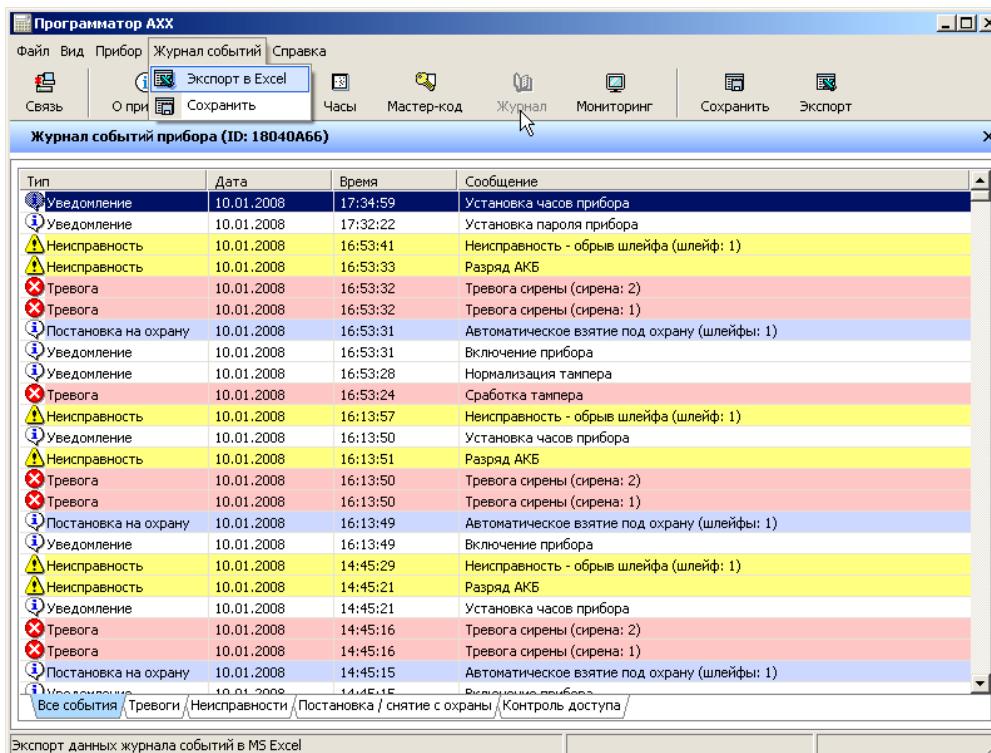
Программатор АХХ

Файл Вид Прибор Журнал событий Справка

Связь О при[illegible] Экспорт в Excel Сохранить Часы Мастер-код Журнал Мониторинг Сохранить Экспорт

Журнал событий прибора (ID: 18040A66)

| Тип | Дата | Время | Сообщение |
|---|---|---|---|
| Уведомление | 10.01.2008 | 17:34:59 | Установка часов прибора |
| Уведомление | 10.01.2008 | 17:32:22 | Установка пароля прибора |
| Неисправность | 10.01.2008 | 16:53:41 | Неисправность - обрыв шлейфа (шлейф: 1) |
| Неисправность | 10.01.2008 | 16:53:33 | Разряд АКБ |
| Тревога | 10.01.2008 | 16:53:32 | Тревога сирены (сирена: 2) |
| Тревога | 10.01.2008 | 16:53:32 | Тревога сирены (сирена: 1) |
| Постановка на охрану | 10.01.2008 | 16:53:31 | Автоматическое взятие под охрану (шлейфы: 1) |
| Уведомление | 10.01.2008 | 16:53:31 | Включение прибора |
| Уведомление | 10.01.2008 | 16:53:28 | Нормализация тампера |
| Тревога | 10.01.2008 | 16:53:24 | Сработка тампера |
| Неисправность | 10.01.2008 | 16:13:57 | Неисправность - обрыв шлейфа (шлейф: 1) |
| Уведомление | 10.01.2008 | 16:13:50 | Установка часов прибора |
| Неисправность | 10.01.2008 | 16:13:51 | Разряд АКБ |
| Тревога | 10.01.2008 | 16:13:50 | Тревога сирены (сирена: 2) |
| Тревога | 10.01.2008 | 16:13:50 | Тревога сирены (сирена: 1) |
| Постановка на охрану | 10.01.2008 | 16:13:49 | Автоматическое взятие под охрану (шлейфы: 1) |
| Уведомление | 10.01.2008 | 16:13:49 | Включение прибора |
| Неисправность | 10.01.2008 | 14:45:29 | Неисправность - обрыв шлейфа (шлейф: 1) |
| Неисправность | 10.01.2008 | 14:45:21 | Разряд АКБ |
| Уведомление | 10.01.2008 | 14:45:21 | Установка часов прибора |
| Тревога | 10.01.2008 | 14:45:16 | Тревога сирены (сирена: 2) |
| Тревога | 10.01.2008 | 14:45:16 | Тревога сирены (сирена: 1) |
| Постановка на охрану | 10.01.2008 | 14:45:15 | Автоматическое взятие под охрану (шлейфы: 1) |
| Уведомление | 10.01.2008 | 14:45:15 | Включение прибора |

Все события | Тревоги | Неисправности | Постановка / снятие с охраны | Контроль доступа

Экспорт данных журнала событий в MS Excel